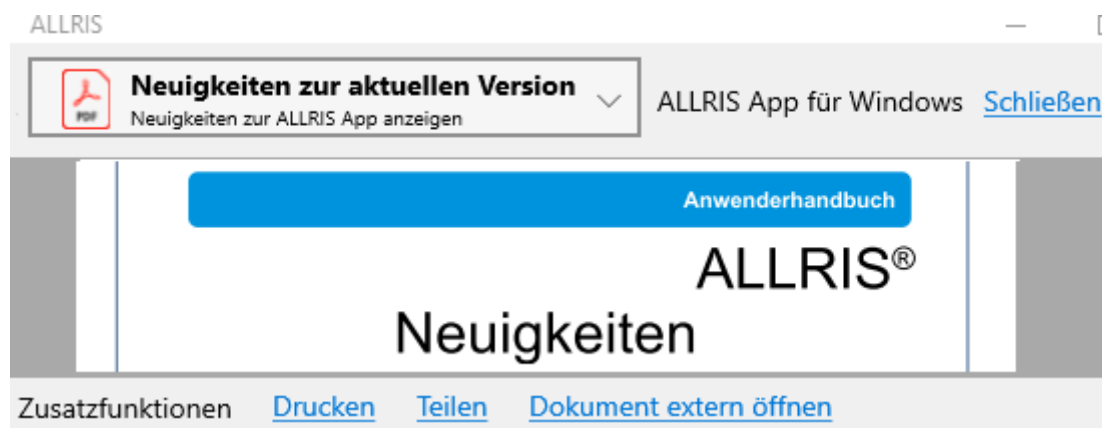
ALLRIS

PDF

Neuigkeiten zur aktuellen Version
Neuigkeiten zur ALLRIS App anzeigen

ALLRIS App für Windows Schließen

Anwenderhandbuch

ALLRIS®
Neuigkeiten

Zusatzfunktionen Drucken Teilen Dokument extern öffnen